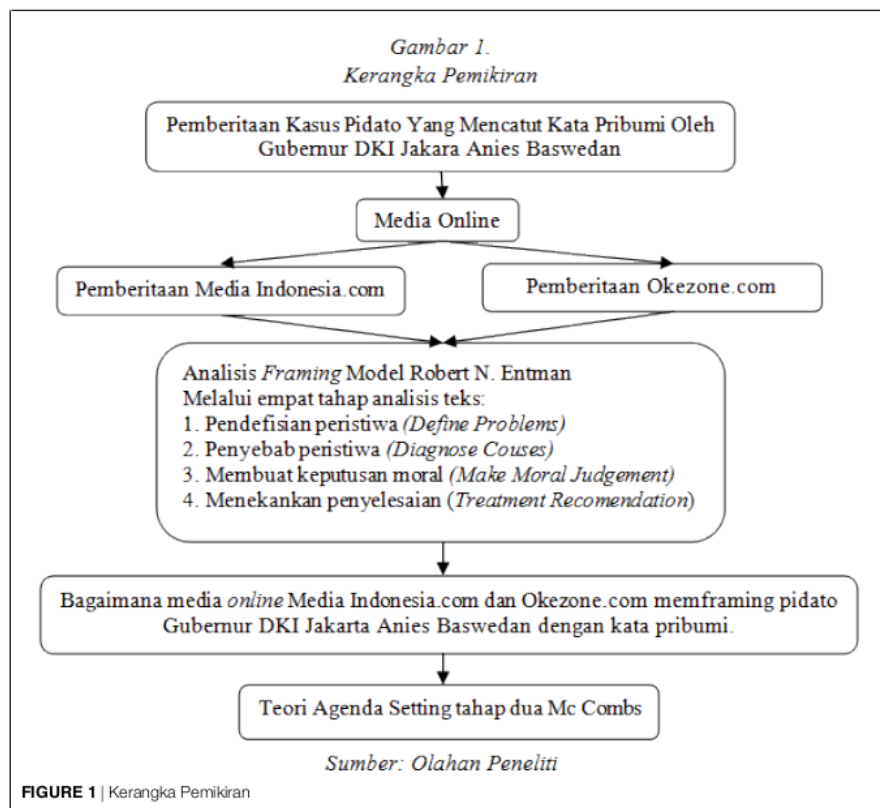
Gambar 1.
Kerangka Pemikiran

Pemberitaan Kasus Pidato Yang Mencatut Kata Pribumi Oleh Gubernur DKI Jakara Anies Baswedan

Media Online

Pemberitaan Media Indonesia.com

Pemberitaan Okezone.com

Analisis Framing Model Robert N. Entman
Melalui empat tahap analisis teks:
1. Pendefisian peristiwa (Define Problems)
2. Penyebab peristiwa (Diagnose Couses)
3. Membuat keputusan moral (Make Moral Judgement)
4. Menekankan penyelesaian (Treatment Recomendation)

Bagaimana media online Media Indonesia.com dan Okezone.com memframing pidato Gubernur DKI Jakarta Anies Baswedan dengan kata pribumi.

Teori Agenda Setting tahap dua Mc Combs

Sumber: Olahan Peneliti

FIGURE 1 | Kerangka Pemikiran